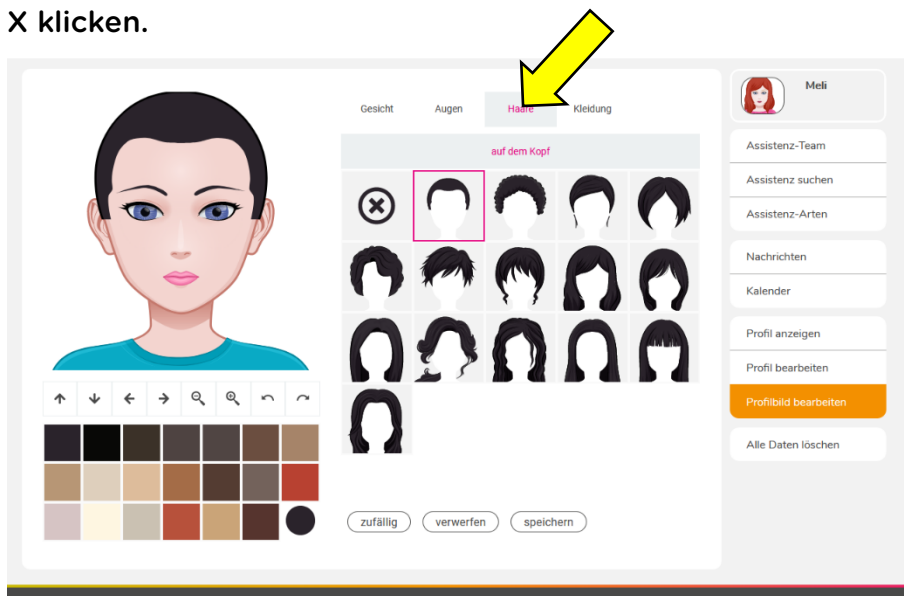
X klicken.

Gesicht Augen Haare Kleidung

auf dem Kopf

zufällig verwerfen speichern

Meli

Assistenz-Team

Assistenz suchen

Assistenz-Arten

Nachrichten

Kalender

Profil anzeigen

Profil bearbeiten

Profilbild bearbeiten

Alle Daten löschen